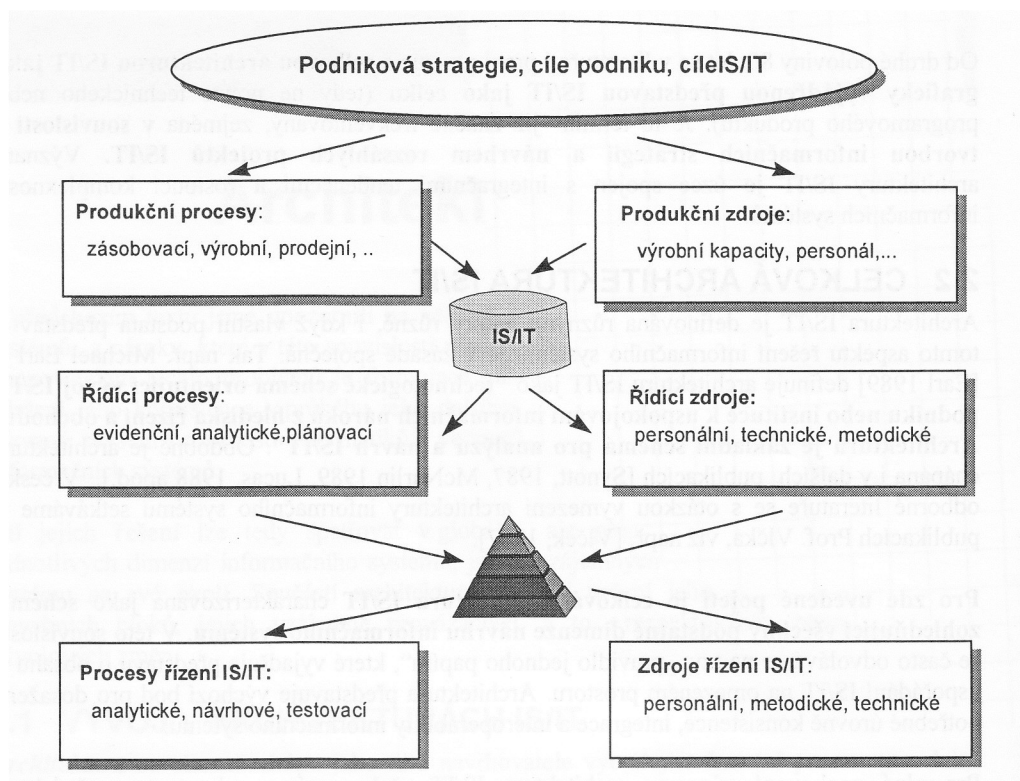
Podniková strategie, cíle podniku, cíleIS/IT

Produkční procesy:
zásobovací, výrobní, prodejní, ..

Produkční zdroje:
výrobní kapacity, personál,...

IS/IT

Řídicí procesy:
evidenční, analytické,plánovací

Řídicí zdroje:
personální, technické, metodické

Procesy řízení IS/IT:
analytické, návrhové, testovací

Zdroje řízení IS/IT:
personální, metodické, technické